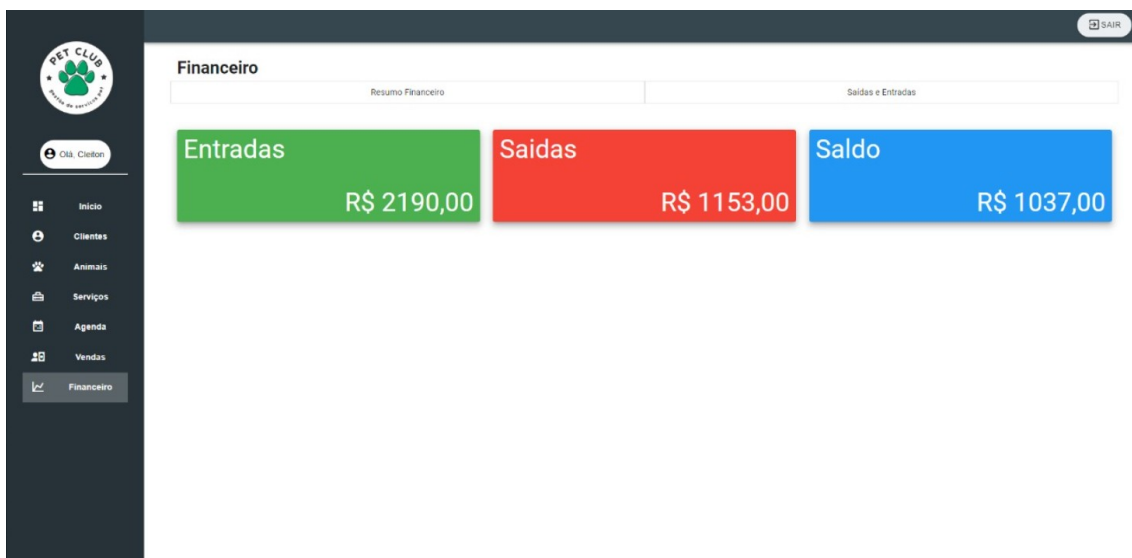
SAIR

PET CLUB
gestão de serviços pet

Olá, Cleiton

Inicio
Clientes
Animais
Serviços
Agenda
Vendas
Financeiro

Financeiro

Resumo Financeiro

Saidas e Entradas

Entradas
R$ 2190,00

Saidas
R$ 1153,00

Saldo
R$ 1037,00